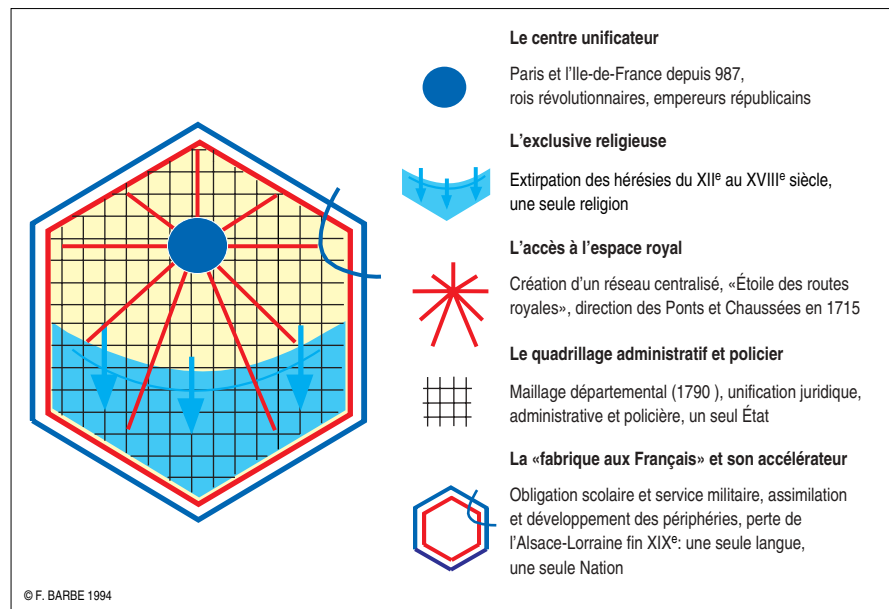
**Le centre unificateur**

Paris et l'Ile-de-France depuis 987, rois révolutionnaires, empereurs républicains

**L'exclusive religieuse**

Extirpation des hérésies du XII$^{e}$ au XVIII$^{e}$ siècle, une seule religion

**L'accès à l'espace royal**

Création d'un réseau centralisé, «Étoile des routes royales», direction des Ponts et Chaussées en 1715

**Le quadrillage administratif et policier**

Maillage départemental (1790 ), unification juridique, administrative et policière, un seul État

**La «fabrique aux Français» et son accélérateur**

Obligation scolaire et service militaire, assimilation et développement des périphéries, perte de l'Alsace-Lorraine fin XIX$^{e}$: une seule langue, une seule Nation

© F. BARBE 1994